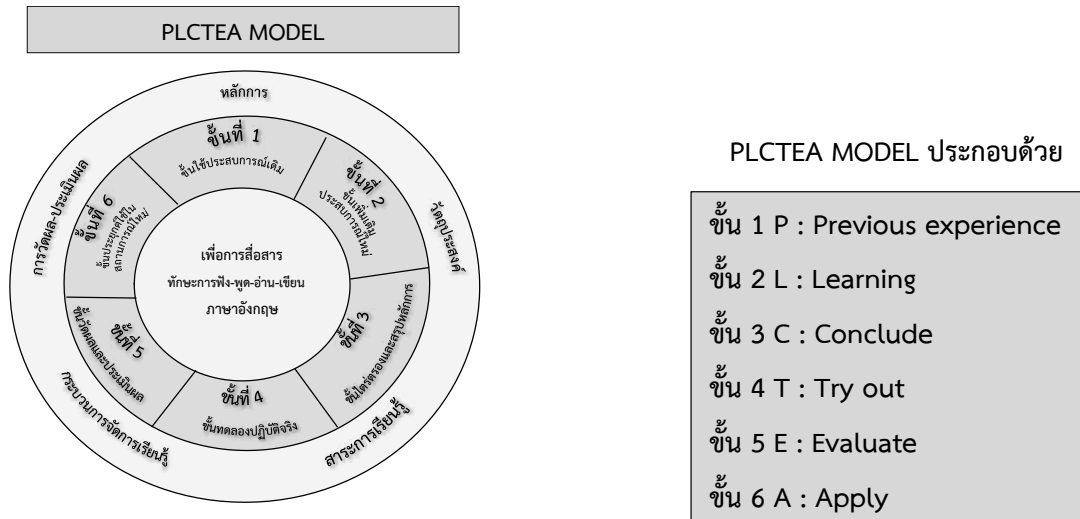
PLCTEA MODEL

หลักการ

วัตถุประสงค์

สาระการเรียนรู้

กระบวนการจัดการเรียนรู้

การวัดผล-ประเมินผล

ขั้นที่ 1
ขั้นใช้ประสบการณ์เดิม

ขั้นที่ 2
ขั้นเพิ่มเติมประสบการณ์ใหม่

ขั้นที่ 3
ขั้นไตร่ตรองและสรุปหลักการ

ขั้นที่ 4
ขั้นทดลองปฏิบัติจริง

ขั้นที่ 5
ขั้นวัดผลและประเมินผล

ขั้นที่ 6
ขั้นประยุกต์ใช้ในสถานการณ์ใหม่

เพื่อการสื่อสาร
ทักษะการฟัง-พูด-อ่าน-เขียน
ภาษาอังกฤษ

PLCTEA MODEL ประกอบด้วย

ขั้น 1 P : Previous experience

ขั้น 2 L : Learning

ขั้น 3 C : Conclude

ขั้น 4 T : Try out

ขั้น 5 E : Evaluate

ขั้น 6 A : Apply